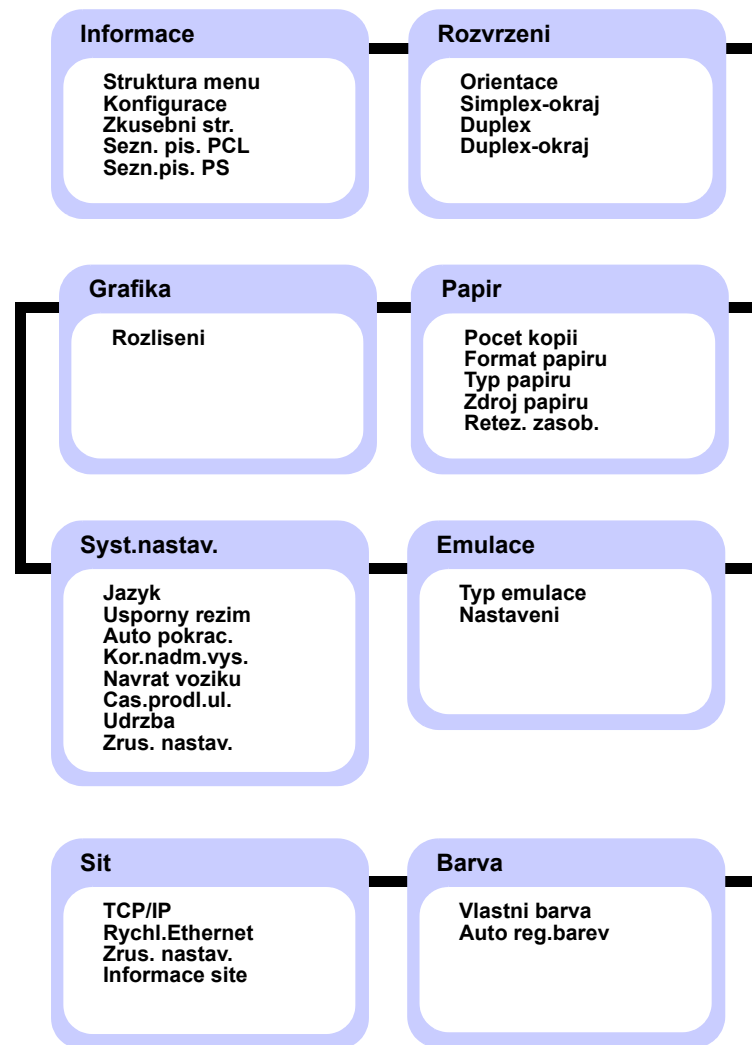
Informace

Struktura menu
Konfigurace
Zkusebni str.
Sezn. pis. PCL
Sezn.pis. PS

Rozvrzeni

Orientace
Simplex-okraj
Duplex
Duplex-okraj

Grafika

Rozliseni

Papir

Pocet kopii
Format papiru
Typ papiru
Zdroj papiru
Retez. zasob.

Syst.nastav.

Jazyk
Usporny rezim
Auto pokrac.
Kor.nadm.vys.
Navrat voziku
Cas.prodl.ul.
Udrzba
Zrus. nastav.

Emulace

Typ emulace
Nastaveni

Sit

TCP/IP
Rychl.Ethernet
Zrus. nastav.
Informace site

Barva

Vlastni barva
Auto reg.barev